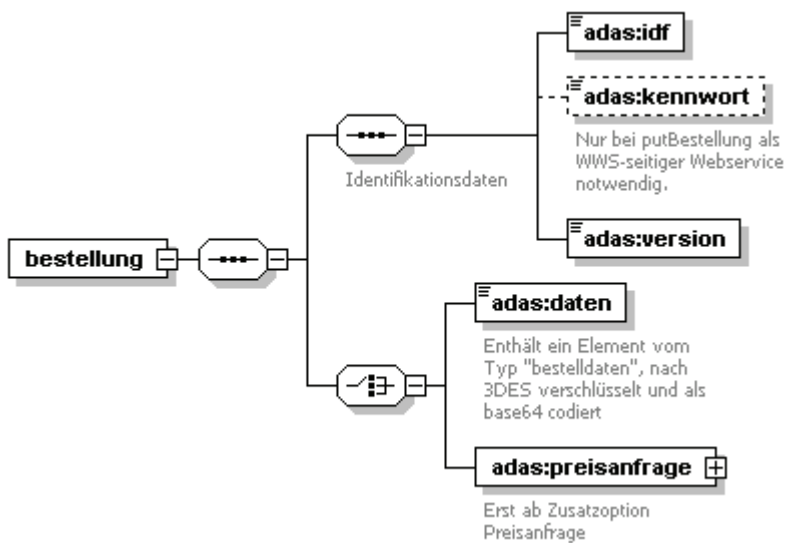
adas:idf

adas:kennwort

Nur bei putBestellung als WWS-seitiger Webservice notwendig.

Identifikationsdaten

adas:version

bestellung

adas:daten

Enthält ein Element vom Typ "bestelldaten", nach 3DES verschlüsselt und als base64 codiert

adas:preisanfrage

Erst ab Zusatzoption Preisanfrage